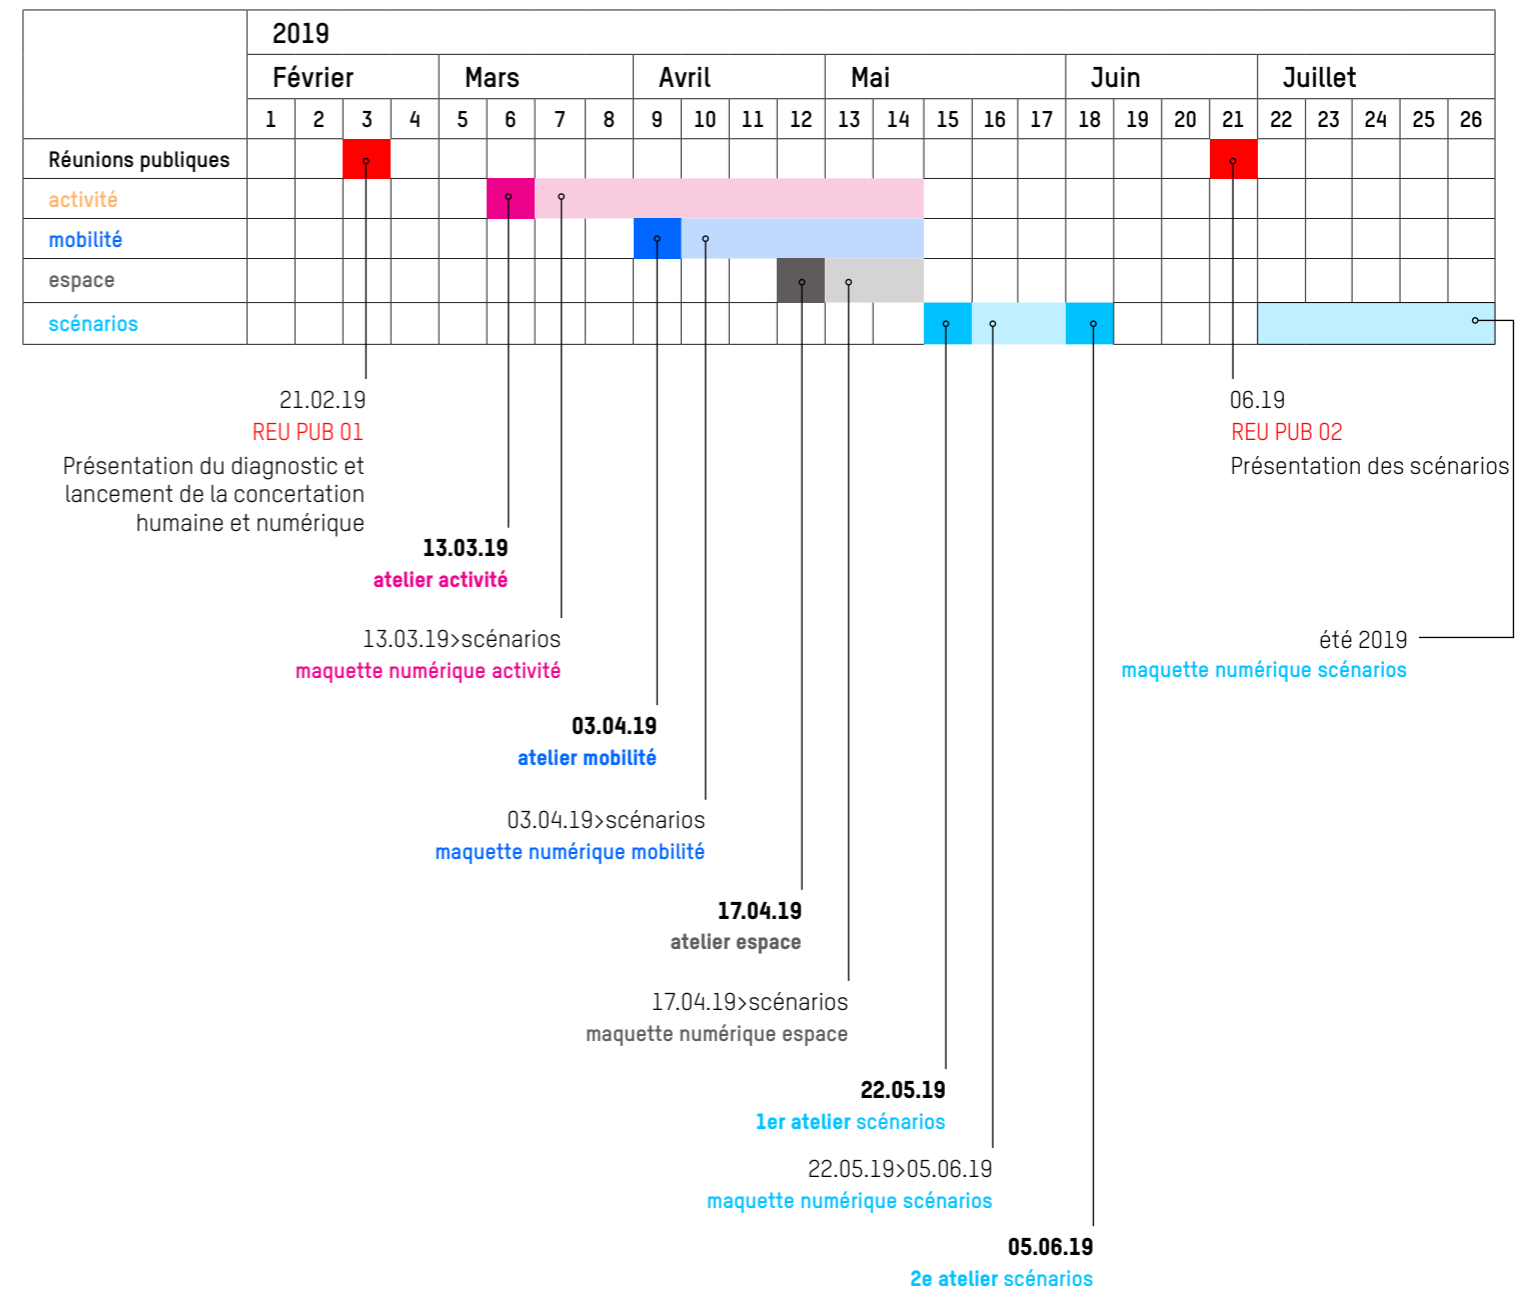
| | 2019 | | | | | | | | | | | | | | | | | | | | | | | | | |
|---|---|---|---|---|---|---|---|---|---|---|---|---|---|---|---|---|---|---|---|---|---|---|---|---|---|---|
| | Février | | | | Mars | | | | Avril | | | | Mai | | | | | Juin | | | | Juillet | | | | |
| | 1 | 2 | 3 | 4 | 5 | 6 | 7 | 8 | 9 | 10 | 11 | 12 | 13 | 14 | 15 | 16 | 17 | 18 | 19 | 20 | 21 | 22 | 23 | 24 | 25 | 26 |
| Réunions publiques | | | | | | | | | | | | | | | | | | | | | | | | | | |
| activité | | | | | | | | | | | | | | | | | | | | | | | | | | |
| mobilité | | | | | | | | | | | | | | | | | | | | | | | | | | |
| espace | | | | | | | | | | | | | | | | | | | | | | | | | | |
| scénarios | | | | | | | | | | | | | | | | | | | | | | | | | | |

21.02.19
REU PUB 01
Présentation du diagnostic et lancement de la concertation humaine et numérique

06.19
REU PUB 02
Présentation des scénarios

13.03.19
atelier activité

13.03.19>scénarios
maquette numérique activité

été 2019
maquette numérique scénarios

03.04.19
atelier mobilité

03.04.19>scénarios
maquette numérique mobilité

17.04.19
atelier espace

17.04.19>scénarios
maquette numérique espace

22.05.19
1er atelier scénarios

22.05.19>05.06.19
maquette numérique scénarios

05.06.19
2e atelier scénarios